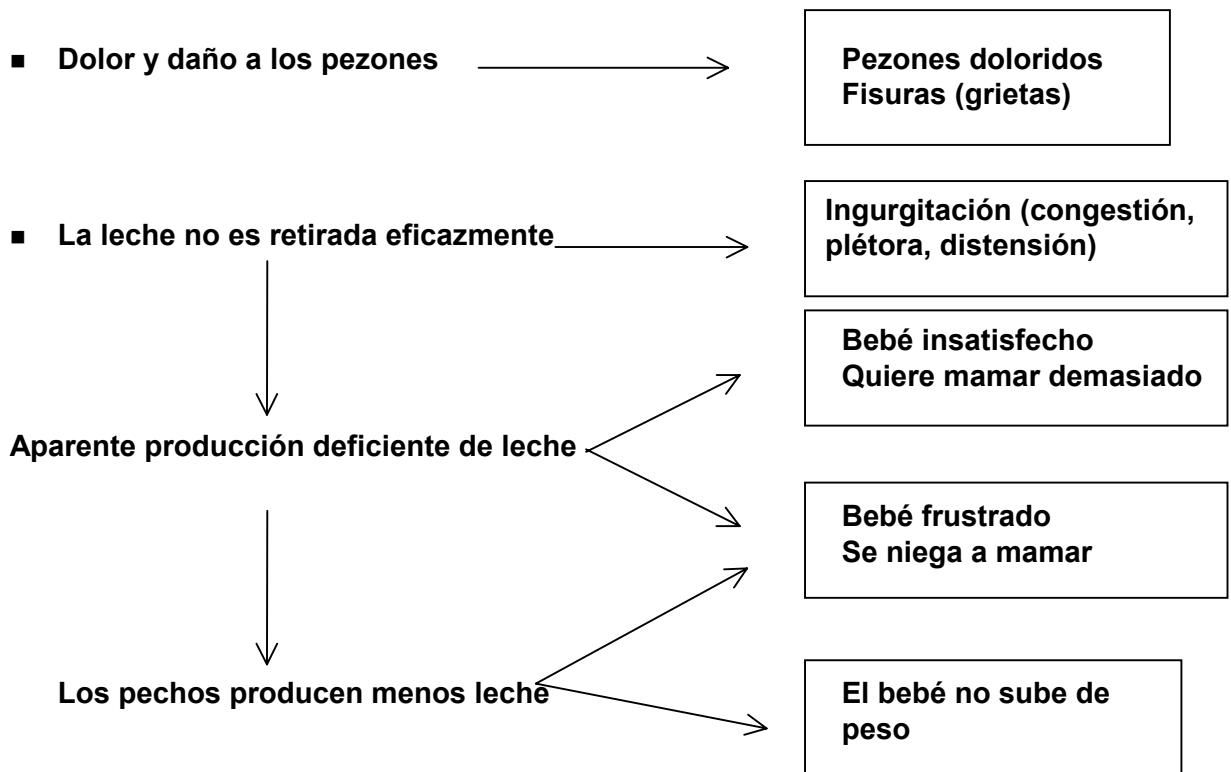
■ Dolor y daño a los pezones

Pezones doloridos
Fisuras (grietas)

■ La leche no es retirada eficazmente

Ingurgitación (congestión, plétora, distensión)

Bebé insatisfecho
Quiere mamar demasiado

Aparente producción deficiente de leche

Bebé frustrado
Se niega a mamar

Los pechos producen menos leche

El bebé no sube de peso